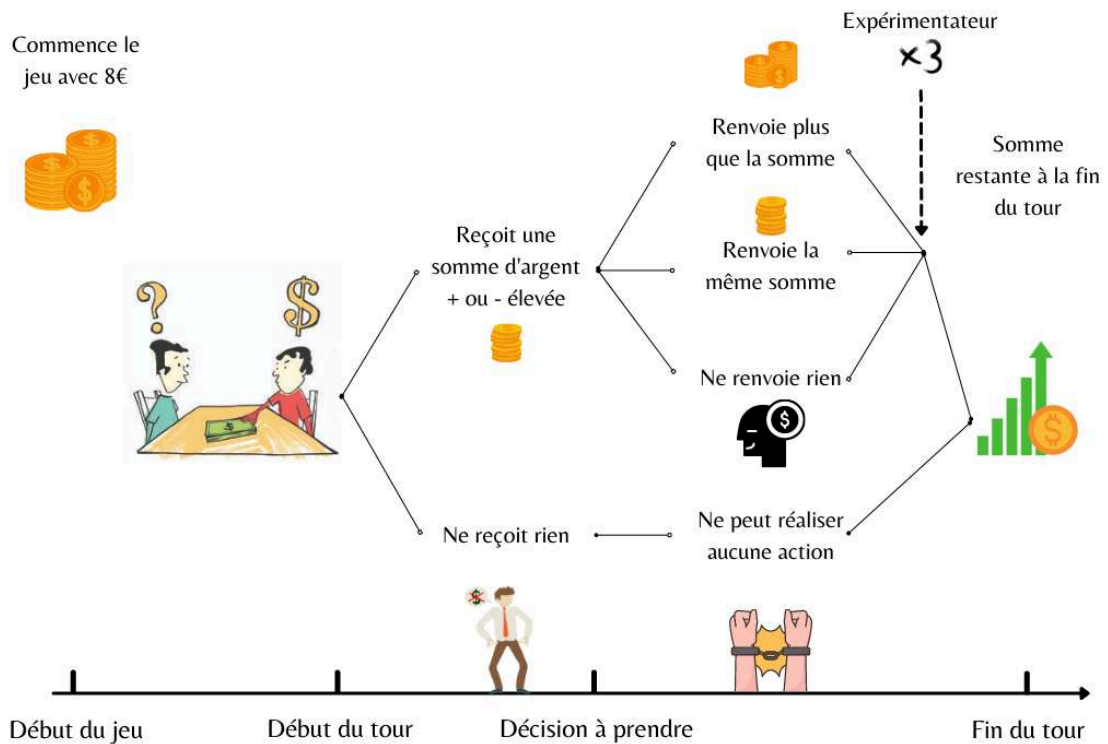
Commence le jeu avec 8€

Expérimentateur
×3

Renvoie plus que la somme

Somme restante à la fin du tour

Reçoit une somme d'argent + ou - élevée

Renvoie la même somme

Ne renvoie rien

Ne reçoit rien

Ne peut réaliser aucune action

Début du jeu

Début du tour

Décision à prendre

Fin du tour